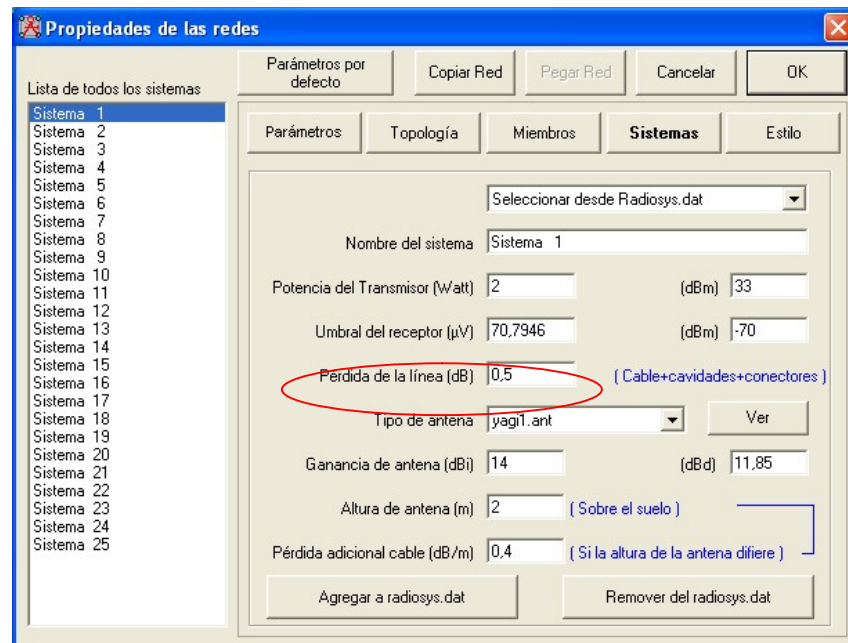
Propiedades de las redes

Lista de todos los sistemas

Sistema 1
Sistema 2
Sistema 3
Sistema 4
Sistema 5
Sistema 6
Sistema 7
Sistema 8
Sistema 9
Sistema 10
Sistema 11
Sistema 12
Sistema 13
Sistema 14
Sistema 15
Sistema 16
Sistema 17
Sistema 18
Sistema 19
Sistema 20
Sistema 21
Sistema 22
Sistema 23
Sistema 24
Sistema 25

Parámetros por defecto | Copiar Red | Pegar Red | Cancelar | OK

Parámetros | Topología | Miembros | Sistemas | Estilo

Seleccionar desde Radiosys.dat

Nombre del sistema Sistema 1

Potencia del Transmisor (Watt) 2 (dBm) 33

Umbral del receptor (µV) 70,7946 (dBm) -70

Pérdida de la línea (dB) 0,5 ( Cable+cavidades+conectores )

Tipo de antena yagi1.ant Ver

Ganancia de antena (dBi) 14 (dBd) 11,85

Altura de antena (m) 2 ( Sobre el suelo )

Pérdida adicional cable (dB/m) 0,4 ( Si la altura de la antena difiere )

Agregar a radiosys.dat | Remover del radiosys.dat